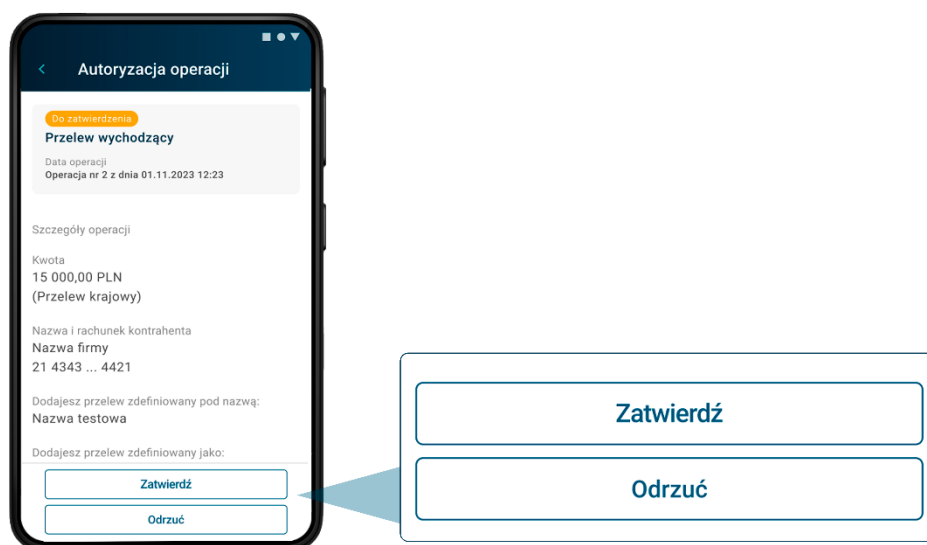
Autoryzacja operacji

Do zatwierdzenia
Przelew wychodzący
Data operacji
Operacja nr 2 z dnia 01.11.2023 12:23

Szczegóły operacji

Kwota
15 000,00 PLN
(Przelew krajowy)

Nazwa i rachunek kontrahenta
Nazwa firmy
21 4343 ... 4421

Dodajesz przelew zdefiniowany pod nazwą:
Nazwa testowa

Dodajesz przelew zdefiniowany jako:

Zatwierdź
Odrzuć

Zatwierdź
Odrzuć